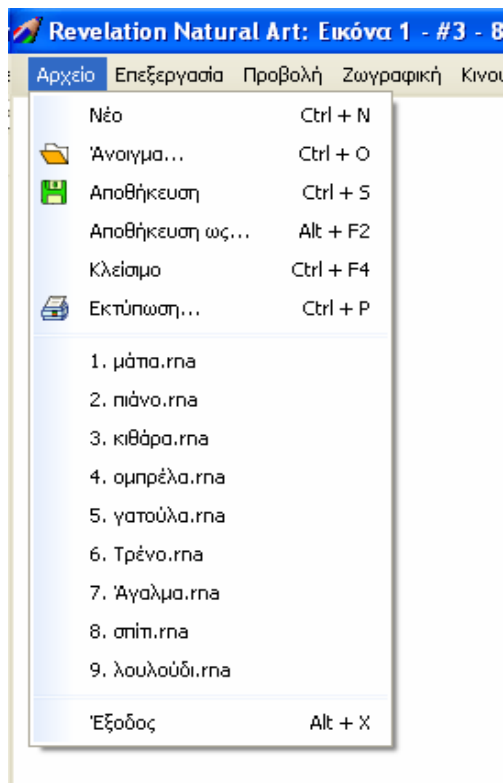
Revelation Natural Art: Εικόνα 1 - #3 - 8

Αρχείο Επεξεργασία Προβολή Ζωγραφική Κινου

Νέο Ctrl + N
Άνοιγμα... Ctrl + O
Αποθήκευση Ctrl + S
Αποθήκευση ως... Alt + F2
Κλείσιμο Ctrl + F4
Εκτύπωση... Ctrl + P

1. μάτια.rna
2. πιάνο.rna
3. κιθάρα.rna
4. ομπρέλα.rna
5. γατούλα.rna
6. Τρένο.rna
7. Άγαλμα.rna
8. σπίτι.rna
9. λουλούδι.rna

Έξοδος Alt + X